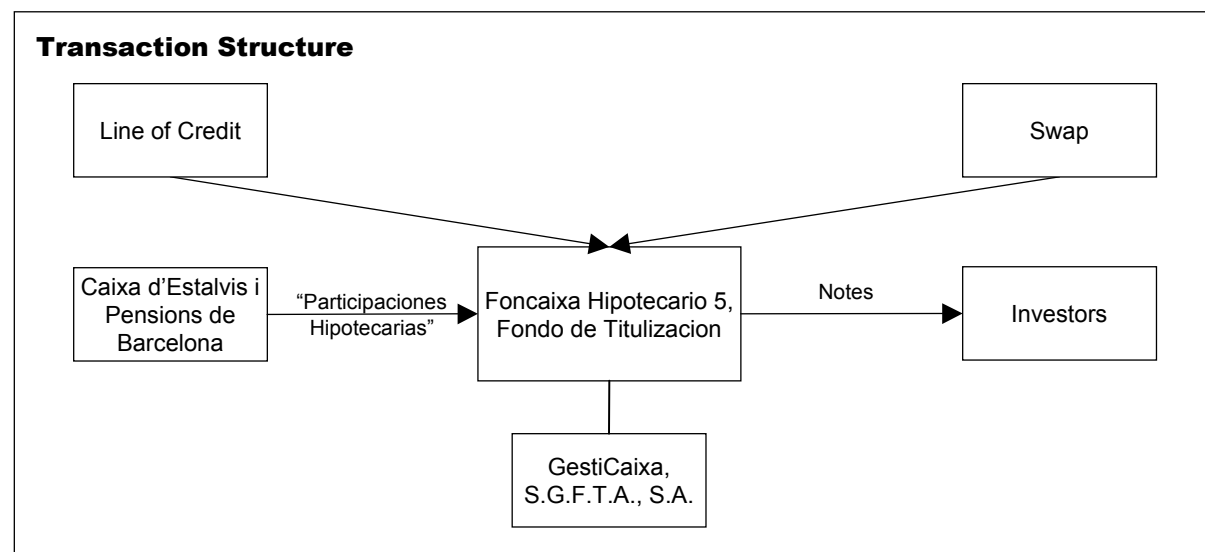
Transaction Structure

Line of Credit

Swap

Caixa d'Estalvis i Pensions de Barcelona

"Participaciones Hipotecarias"

Foncaixa Hipotecario 5, Fondo de Titulizacion

Notes

Investors

GestiCaixa, S.G.F.T.A., S.A.